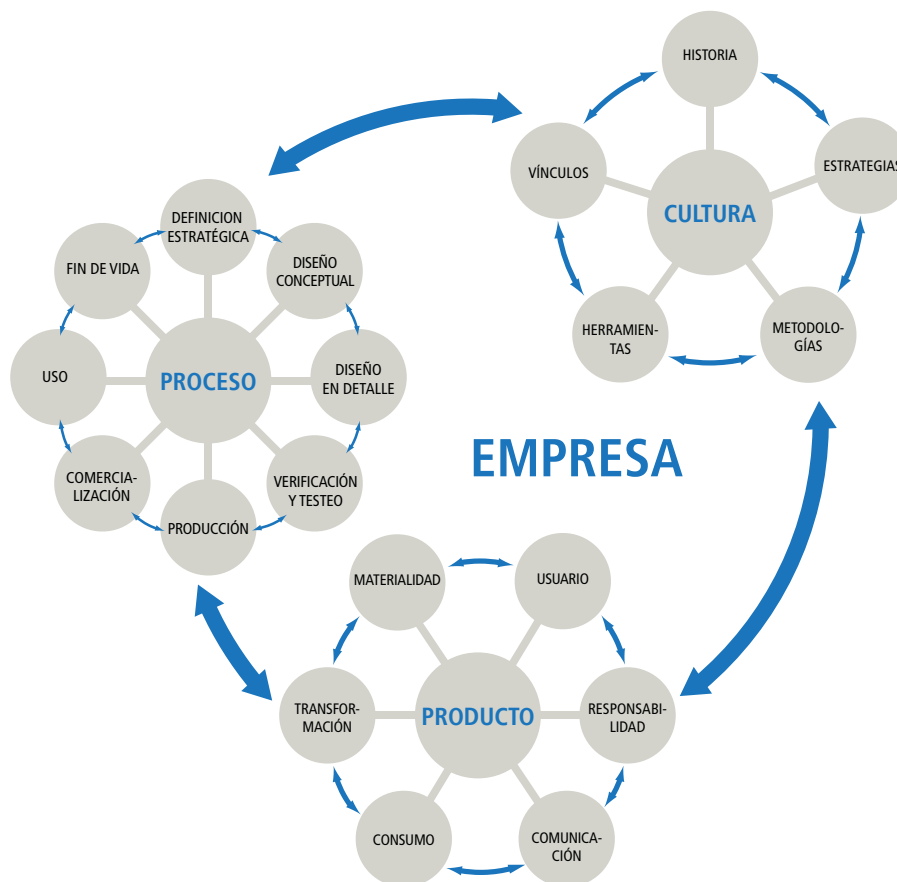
HISTORIA

VÍNCULOS

CULTURA

ESTRATEGIAS

HERRAMIENTAS

METODOLOGÍAS

DEFINICION ESTRATÉGICA

FIN DE VIDA

DISEÑO CONCEPTUAL

USO

PROCESO

DISEÑO EN DETALLE

COMERCIALIZACIÓN

VERIFICACIÓN Y TESTEO

PRODUCCIÓN

EMPRESA

MATERIALIDAD

USUARIO

TRANSFORMACIÓN

PRODUCTO

RESPONSABILIDAD

CONSUMO

COMUNICACIÓN